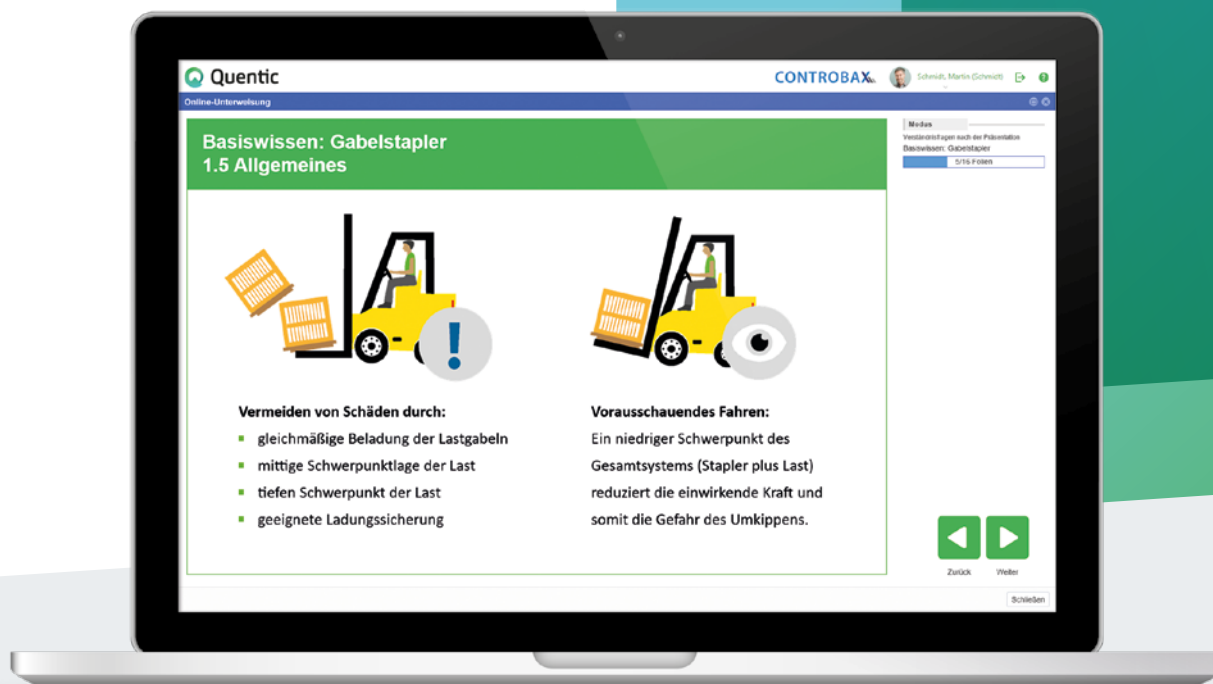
Quentic

CONTROBAX

Schmidt, Martin (Schmidt)

Online-Unterweisung

Basiswissen: Gabelstapler
1.5 Allgemeines

Vermeiden von Schäden durch:
- gleichmäßige Beladung der Lastgabeln
- mittige Schwerpunktlage der Last
- tiefen Schwerpunkt der Last
- geeignete Ladungssicherung

Vorausschauendes Fahren:
Ein niedriger Schwerpunkt des Gesamtsystems (Stapler plus Last) reduziert die einwirkende Kraft und somit die Gefahr des Umkippens.

Medus

Verständnisfragen nach der Präsentation

Basiswissen: Gabelstapler

5/16 Folien

Zurück

Weiter

Schließen